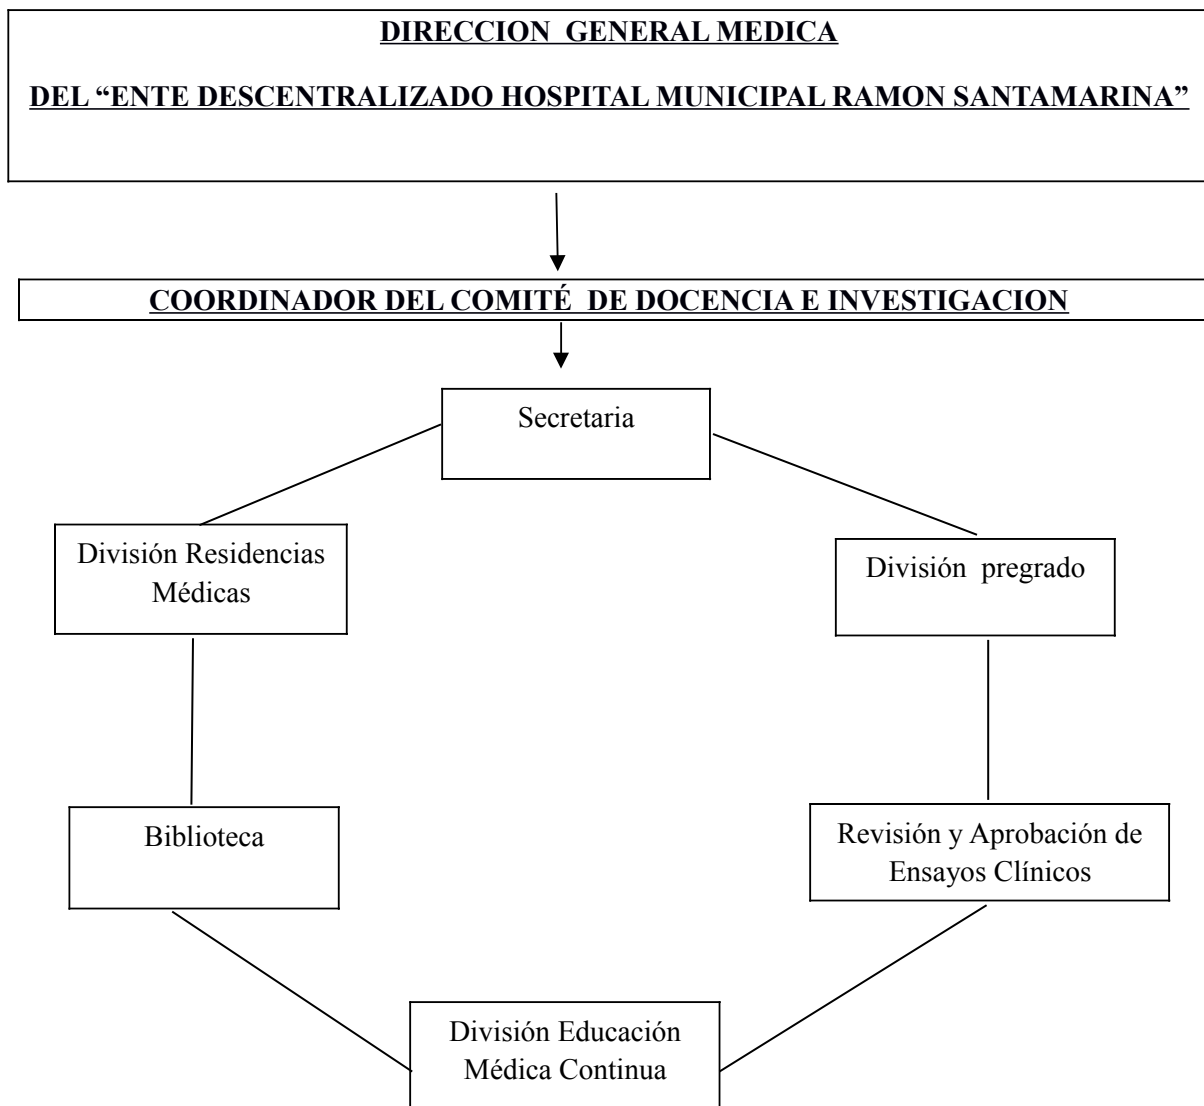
DIRECCION GENERAL MEDICA

DEL “ENTE DESCENTRALIZADO HOSPITAL MUNICIPAL RAMON SANTAMARINA”

COORDINADOR DEL COMITÉ DE DOCENCIA E INVESTIGACION

Secretaria

División Residencias Médicas

División pregrado

Biblioteca

Revisión y Aprobación de Ensayos Clínicos

División Educación Médica Continua